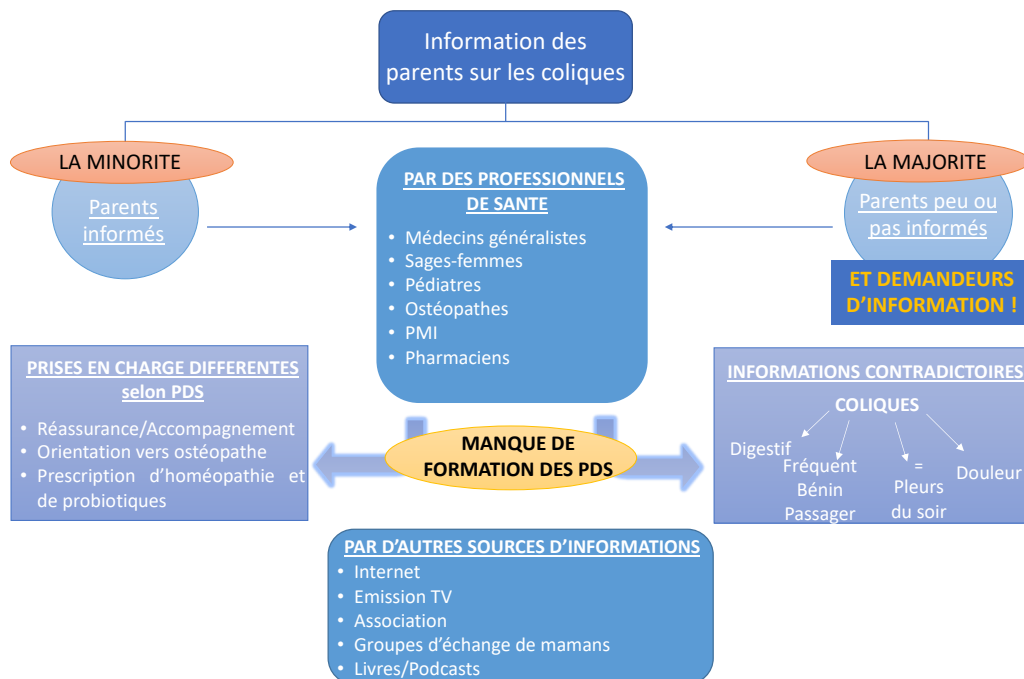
Information des parents sur les coliques

LA MINORITE

Parents informés

PAR DES PROFESSIONNELS DE SANTE

- Médecins généralistes
- Sages-femmes
- Pédiatres
- Ostéopathes
- PMI
- Pharmaciens

LA MAJORITE

Parents peu ou pas informés

ET DEMANDEURS D'INFORMATION !

PRISES EN CHARGE DIFFERENTES selon PDS

- Réassurance/Accompagnement
- Orientation vers ostéopathe
- Prescription d'homéopathie et de probiotiques

MANQUE DE FORMATION DES PDS

INFORMATIONS CONTRADICTOIRES

COLIQUES

Digestif

Fréquent Bénin Passager

= Pleurs du soir

Douleur

PAR D'AUTRES SOURCES D'INFORMATIONS

- Internet
- Emission TV
- Association
- Groupes d'échange de mamans
- Livres/Podcasts